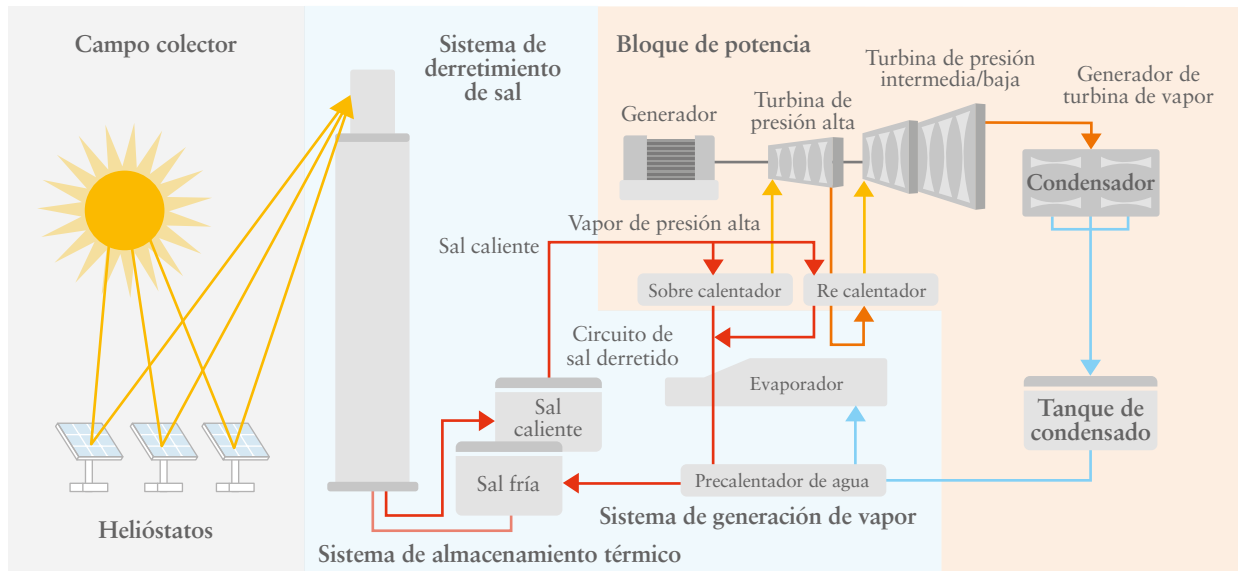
Campo colector

Sistema de derretimiento de sal

Bloque de potencia

Generador

Turbina de presión alta

Turbina de presión intermedia/baja

Generador de turbina de vapor

Condensador

Vapor de presión alta

Sal caliente

Sobre calentador

Re calentador

Circuito de sal derretido

Evaporador

Sal caliente

Sal fría

Precalentador de agua

Tanque de condensado

Heliostatos

Sistema de generación de vapor

Sistema de almacenamiento térmico